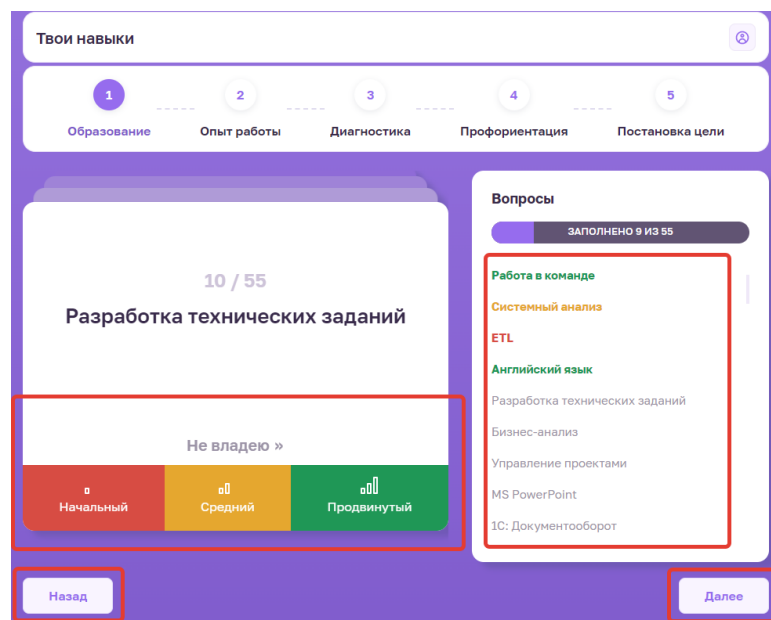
Твои навыки

1 Образование
2 Опыт работы
3 Диагностика
4 Профориентация
5 Постановка цели

10 / 55

Разработка технических заданий

Не владею »

Начальный
Средний
Продвинутый

Вопросы

ЗАПОЛНЕНО 9 ИЗ 55

Работа в команде
Системный анализ
ETL
Английский язык
Разработка технических заданий
Бизнес-анализ
Управление проектами
MS PowerPoint
1С: Документооборот

Назад

Далее